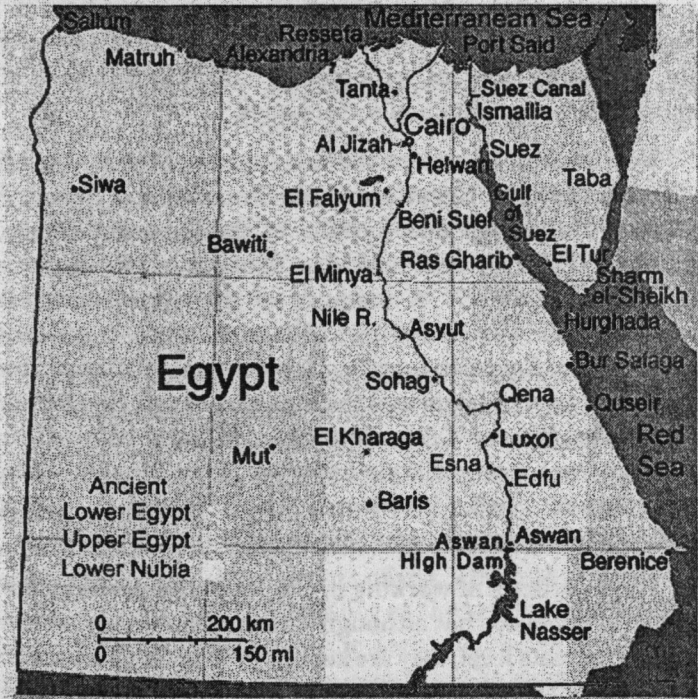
Sallum
Resseta
Mediterranean Sea
Matruh
Alexandria
Port Said
Tanta
Suez Canal
Ismailia
Cairo
Al Jizah
Suez
Helwan
Siwa
El Faiyum
Taba
Gulf of Suez
Beni Suef
Bawiti
El Tur
El Minya
Ras Gharib
Sharm al-Sheikh
Nile R.
Asyut
Hurghada
Egypt
Bur Safaga
Sohag
Qena
Quseir
El Kharaga
Luxor
Red Sea
Mut
Esna
Edfu
Ancient
Baris
Lower Egypt
Upper Egypt
Aswan
Aswan
Lower Nubia
High Dam
Berenice
Lake Nasser
0
200 km
0
150 mi